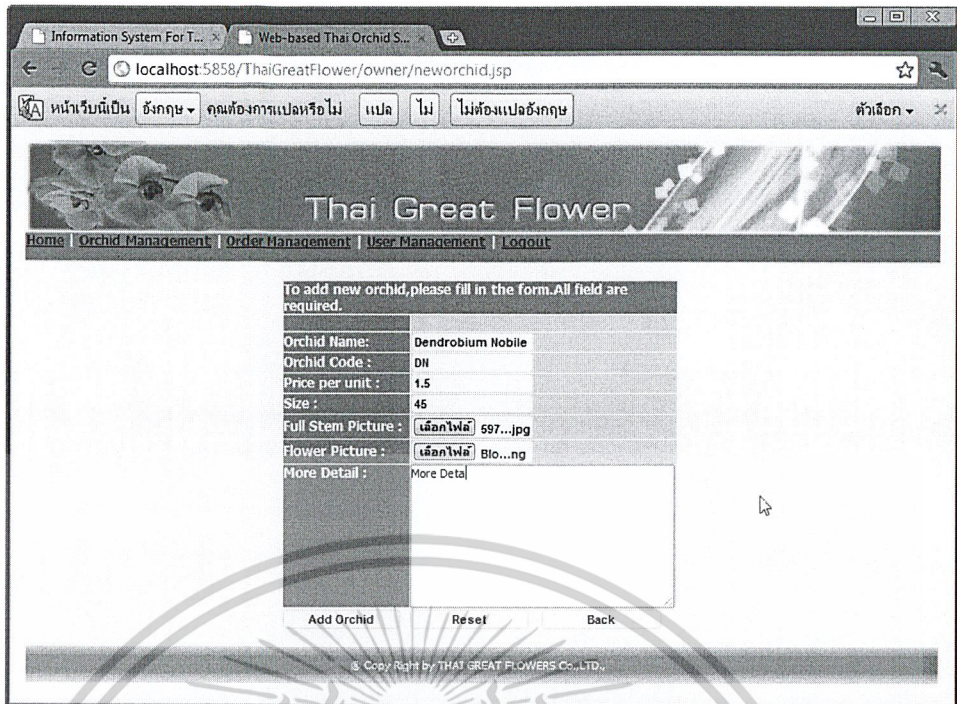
Information System For T... ×   Web-based Thai Orchid S... ×

localhost:5858/ThaiGreatFlower/owner/neworchid.jsp

หน้าเว็บนี้เป็น อังกฤษ ▾ คุณต้องการแปลหรือไม่ แปล ไม่ ไม่ต้องแปลอังกฤษ ตัวเลือก ▾

Thai Great Flower

Home | Orchid Management | Order Management | User Management | Logout

To add new orchid,please fill in the form.All field are required.

| | |
|---|---|
| Orchid Name: | Dendrobium Nobile |
| Orchid Code : | DN |
| Price per unit : | 1.5 |
| Size : | 45 |
| Full Stem Picture : | เลือกไฟล์ 597...jpg |
| Flower Picture : | เลือกไฟล์ Blo...ng |
| More Detail : | More Deta |

Add Orchid   Reset   Back

© Copy Right by THAI GREAT FLOWERS Co.,LTD.